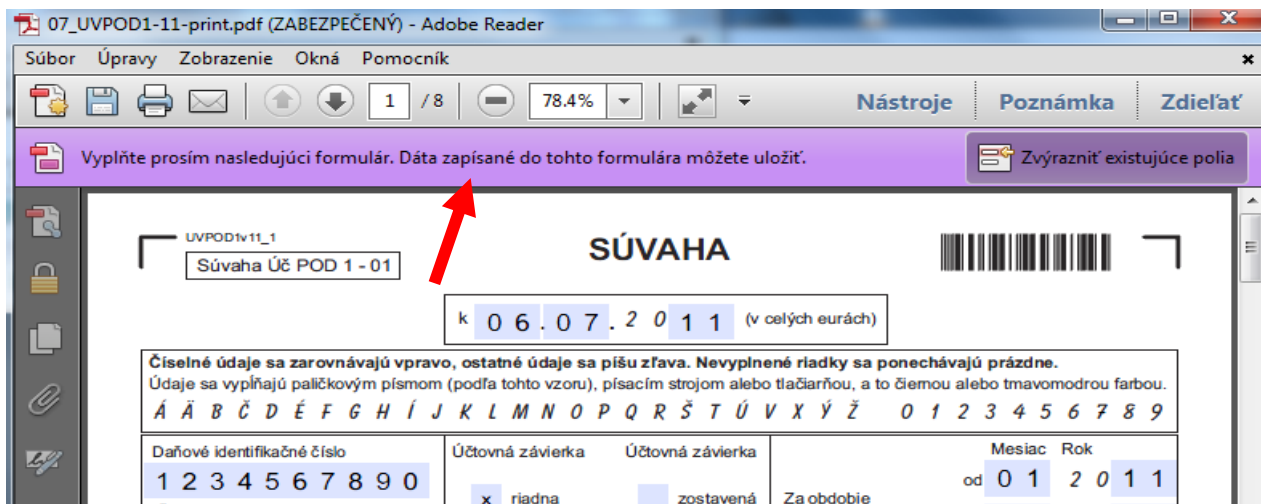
07_UVPOD1-11-print.pdf (ZABEZPEČENÝ) - Adobe Reader

Súbor Úpravy Zobrazenie Okná Pomocník

1 / 8 78.4% Nástroje Poznámka Zdieľať

Vyplňte prosím nasledujúci formulár. Dáta zapísané do tohto formulára môžete uložiť.

Zvýrazniť existujúce polia

UVPOD1v11_1

Súvaha Úč POD 1 - 01

SÚVAHA

k 06.07.2011 (v celých eurách)

Číselné údaje sa zarovnávajú vpravo, ostatné údaje sa píšu zľava. Nevyplnené riadky sa ponechávajú prázdne.
Údaje sa vypĺňajú paličkovým písmom (podľa tohto vzoru), písacím strojom alebo tlačiarňou, a to čiernou alebo tmavomodrou farbou.

Á Ä B Č Ď É F G H Í J K L M N O P Q R Š T Ú V X Ý Ž 0 1 2 3 4 5 6 7 8 9

Daňové identifikačné číslo
1234567890

Účtovná závierka
x riadna

Účtovná závierka
zostavená

Za obdobie

Mesiac Rok
od 01 2011